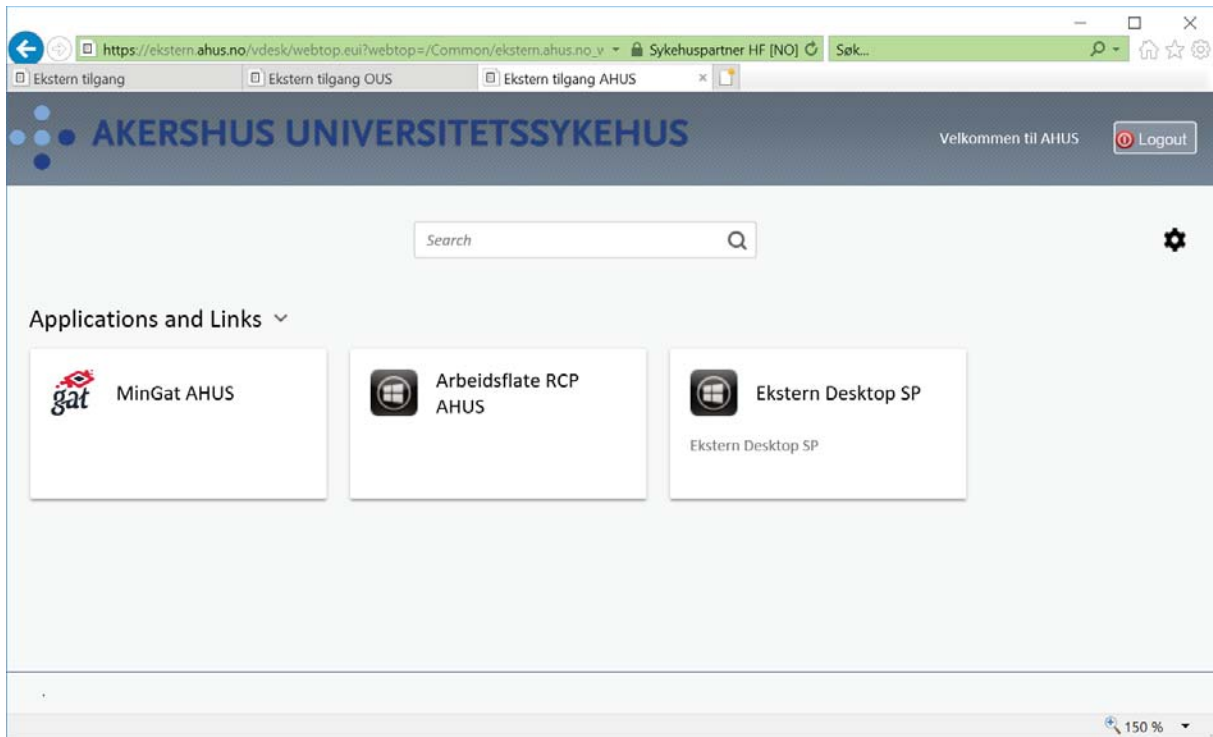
https://ekstern.ahus.no/vdesk/webtop.eui?webtop=/Common/ekstern.ahus.no_v Sykehuspartner HF [NO] Søk...

Ekstern tilgang
Ekstern tilgang OUS
Ekstern tilgang AHUS

AKERSHUS UNIVERSITETSSYKEHUS

Velkommen til AHUS

Logout

Search

Applications and Links

gat
MinGat AHUS

Arbeidsflate RCP AHUS

Ekstern Desktop SP

Ekstern Desktop SP

150 %